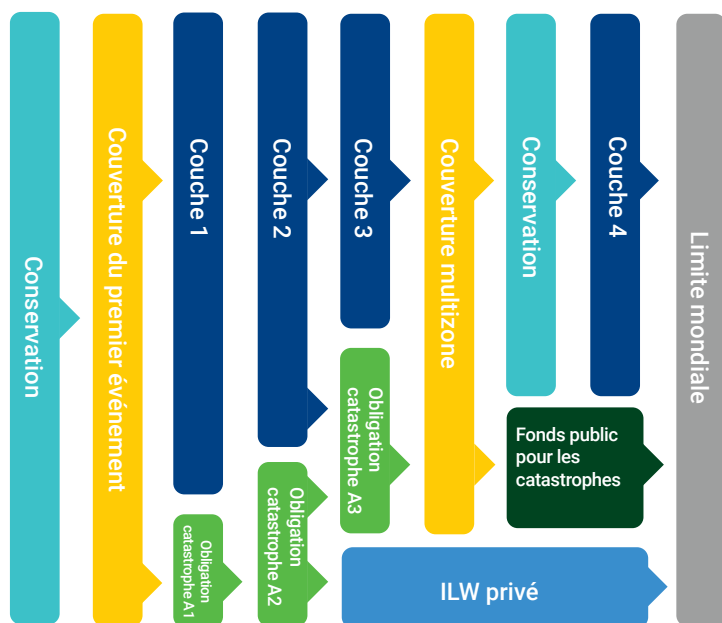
Conservation

Couverture du premier événement

Couche 1

Obligation catastrophe A1

Couche 2

Obligation catastrophe A2

Couche 3

Obligation catastrophe A3

Couverture multizone

ILW privé

Conservation

Couche 4

Fonds public pour les catastrophes

Limite mondiale